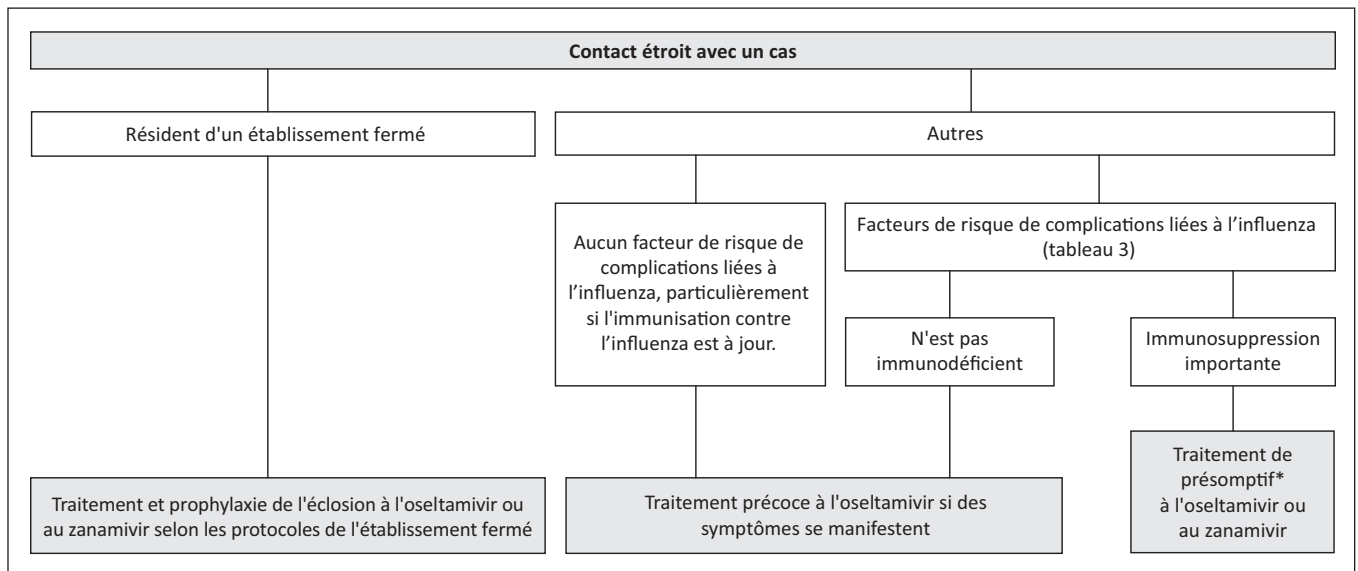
Contact étroit avec un cas

Résident d'un établissement fermé

Autres

Aucun facteur de risque de complications liées à l'influenza, particulièrement si l'immunisation contre l'influenza est à jour.

Facteurs de risque de complications liées à l'influenza (tableau 3)

N'est pas immunodéficient

Immunosuppression importante

Traitement et prophylaxie de l'éclosion à l'oseltamivir ou au zanamivir selon les protocoles de l'établissement fermé

Traitement précoce à l'oseltamivir si des symptômes se manifestent

Traitement de présomptif* à l'oseltamivir ou au zanamivir